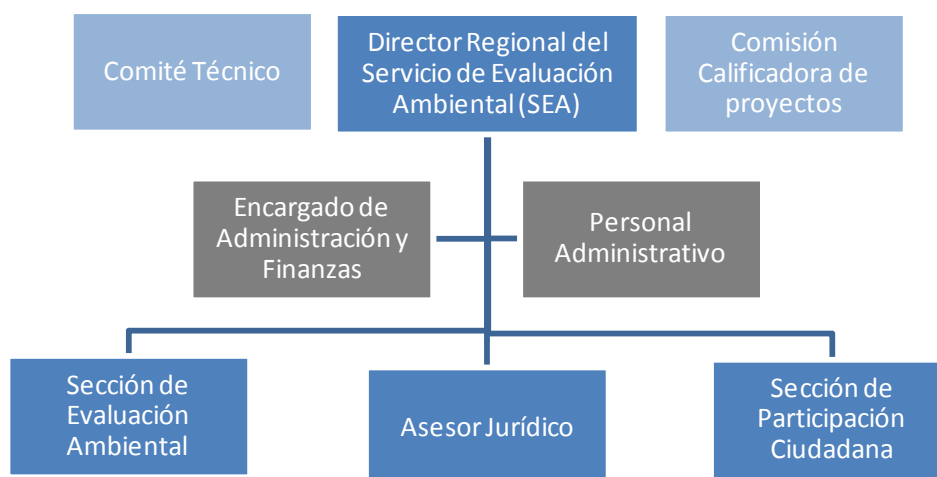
Comité Técnico

Director Regional del Servicio de Evaluación Ambiental (SEA)

Comisión Calificadora de proyectos

Encargado de Administración y Finanzas

Personal Administrativo

Sección de Evaluación Ambiental

Asesor Jurídico

Sección de Participación Ciudadana